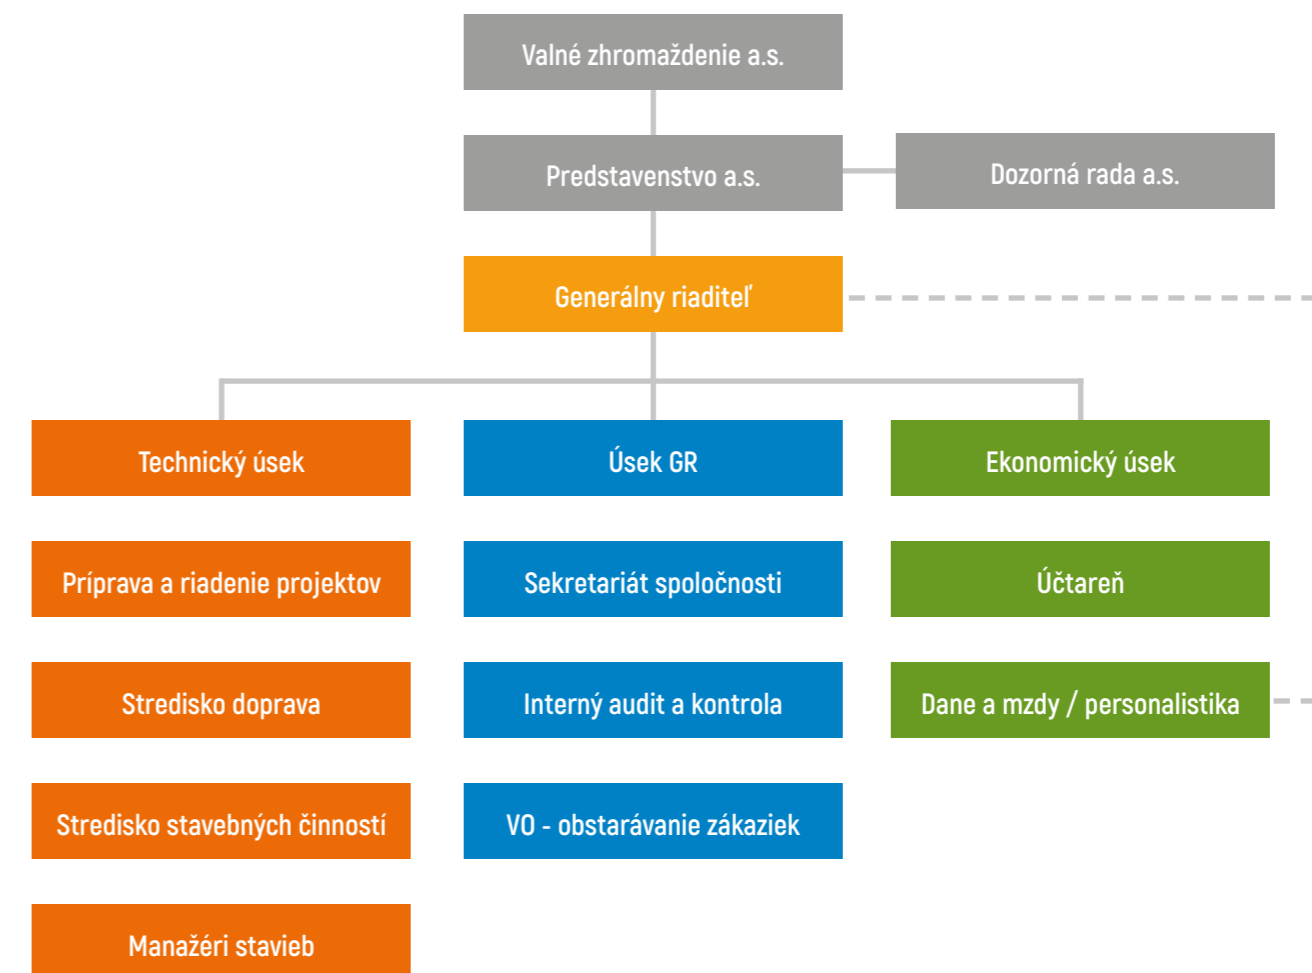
Valné zhromaždenie a.s.

Predstavenstvo a.s.

Dozorná rada a.s.

Generálny riaditeľ

Technický úsek

Úsek GR

Ekonomický úsek

Príprava a riadenie projektov

Sekretariát spoločnosti

Účtareň

Stredisko doprava

Interný audit a kontrola

Dane a mzdy / personalistika

Stredisko stavebných činností

VO - obstarávanie zákaziek

Manažéri stavieb